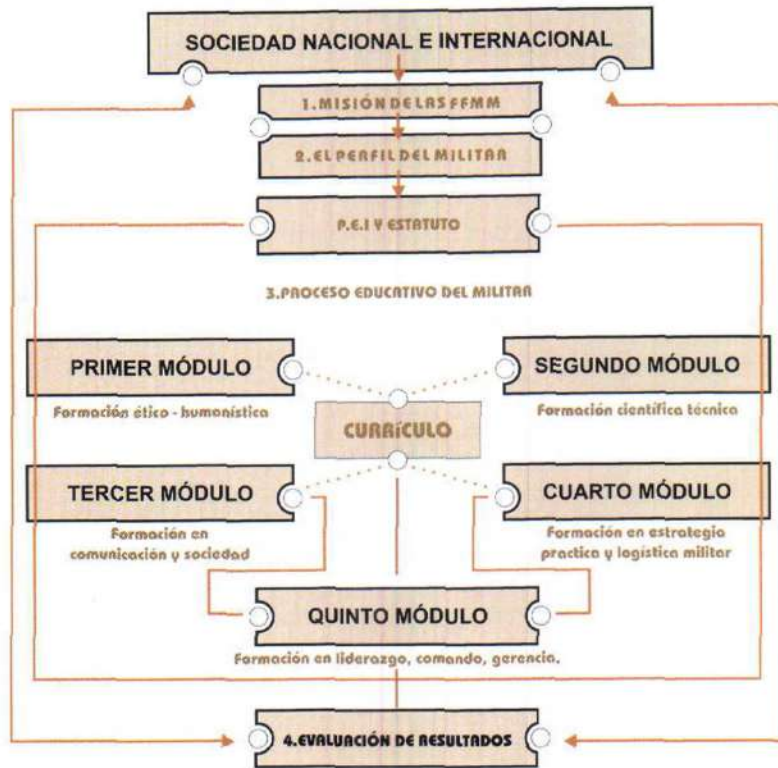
SOCIEDAD NACIONAL E INTERNACIONAL

1. MISIÓN DE LAS FFMM

2. EL PERFIL DEL MILITAR

P.E.I Y ESTATUTO

3. PROCESO EDUCATIVO DEL MILITAR

PRIMER MÓDULO

Formación ético - humanística

SEGUNDO MÓDULO

Formación científica técnica

CURRÍCULO

TERCER MÓDULO

Formación en comunicación y sociedad

CUARTO MÓDULO

Formación en estrategia practica y logística militar

QUINTO MÓDULO

Formación en liderazgo, comando, gerencia.

4. EVALUACIÓN DE RESULTADOS